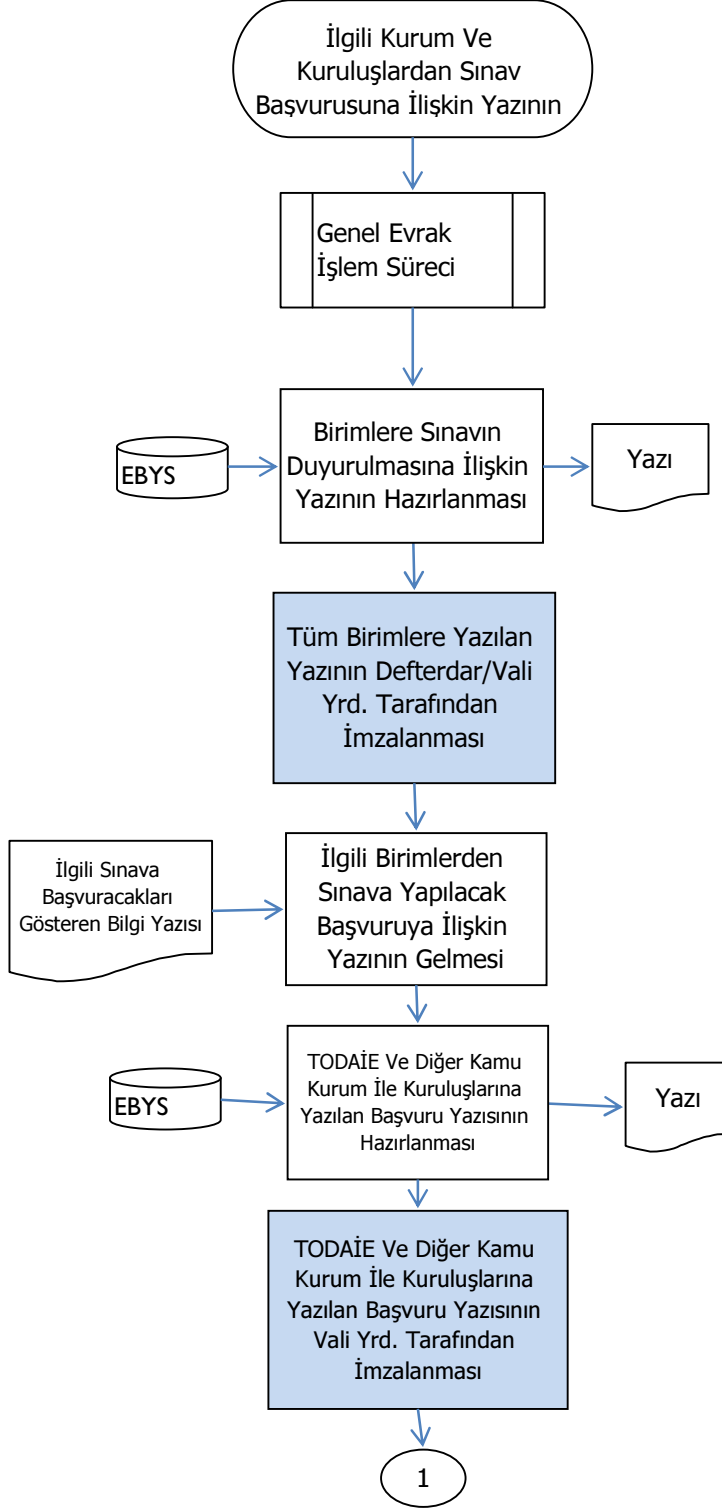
İlgili Kurum Ve Kuruluşlardan Sınav Başvurusuna İlişkin Yazının

Genel Evrak İşlem Süreci

EBYS

Birimlere Sınavın Duyurulmasına İlişkin Yazının Hazırlanması

Yazı

Tüm Birimlere Yazılan Yazının Defterdar/Vali Yrd. Tarafından İmzalanması

İlgili Sınava Başvuracakları Gösteren Bilgi Yazısı

İlgili Birimlerden Sınava Yapılacak Başvuruya İlişkin Yazının Gelmesi

EBYS

TODAİE Ve Diğer Kamu Kurum İle Kuruluşlarına Yazılan Başvuru Yazısının Hazırlanması

Yazı

TODAİE Ve Diğer Kamu Kurum İle Kuruluşlarına Yazılan Başvuru Yazısının Vali Yrd. Tarafından İmzalanması

1